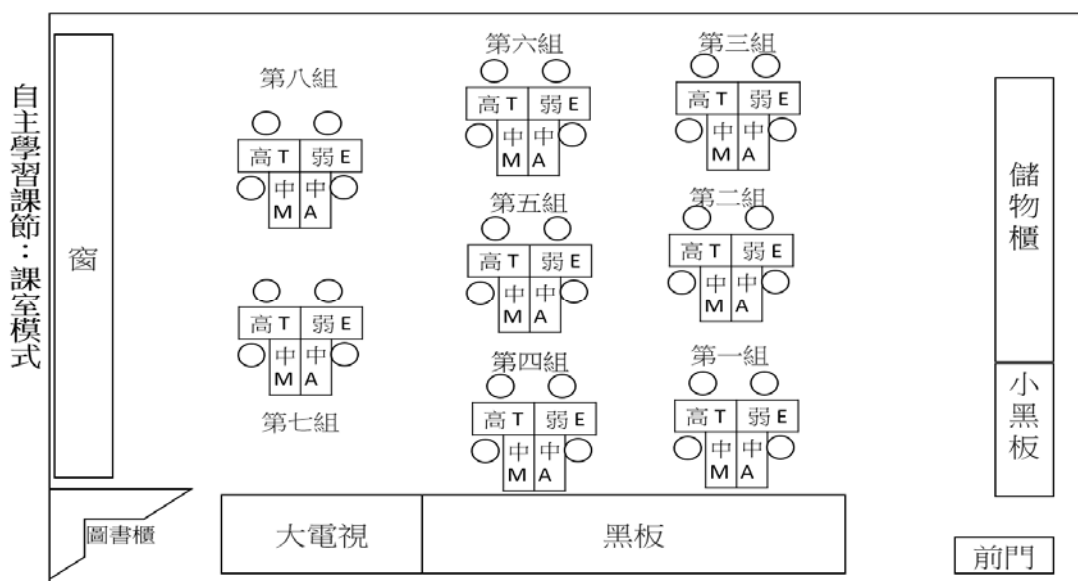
自主學習課節：課室模式

窗

第八組
高 T | 弱 E
中 M | 中 A

高 T | 弱 E
中 M | 中 A
第七組

第六組
高 T | 弱 E
中 M | 中 A

第五組
高 T | 弱 E
中 M | 中 A

第四組
高 T | 弱 E
中 M | 中 A

第三組
高 T | 弱 E
中 M | 中 A

第二組
高 T | 弱 E
中 M | 中 A

第一組
高 T | 弱 E
中 M | 中 A

儲物櫃

小黑板

圖書櫃

大電視

黑板

前門